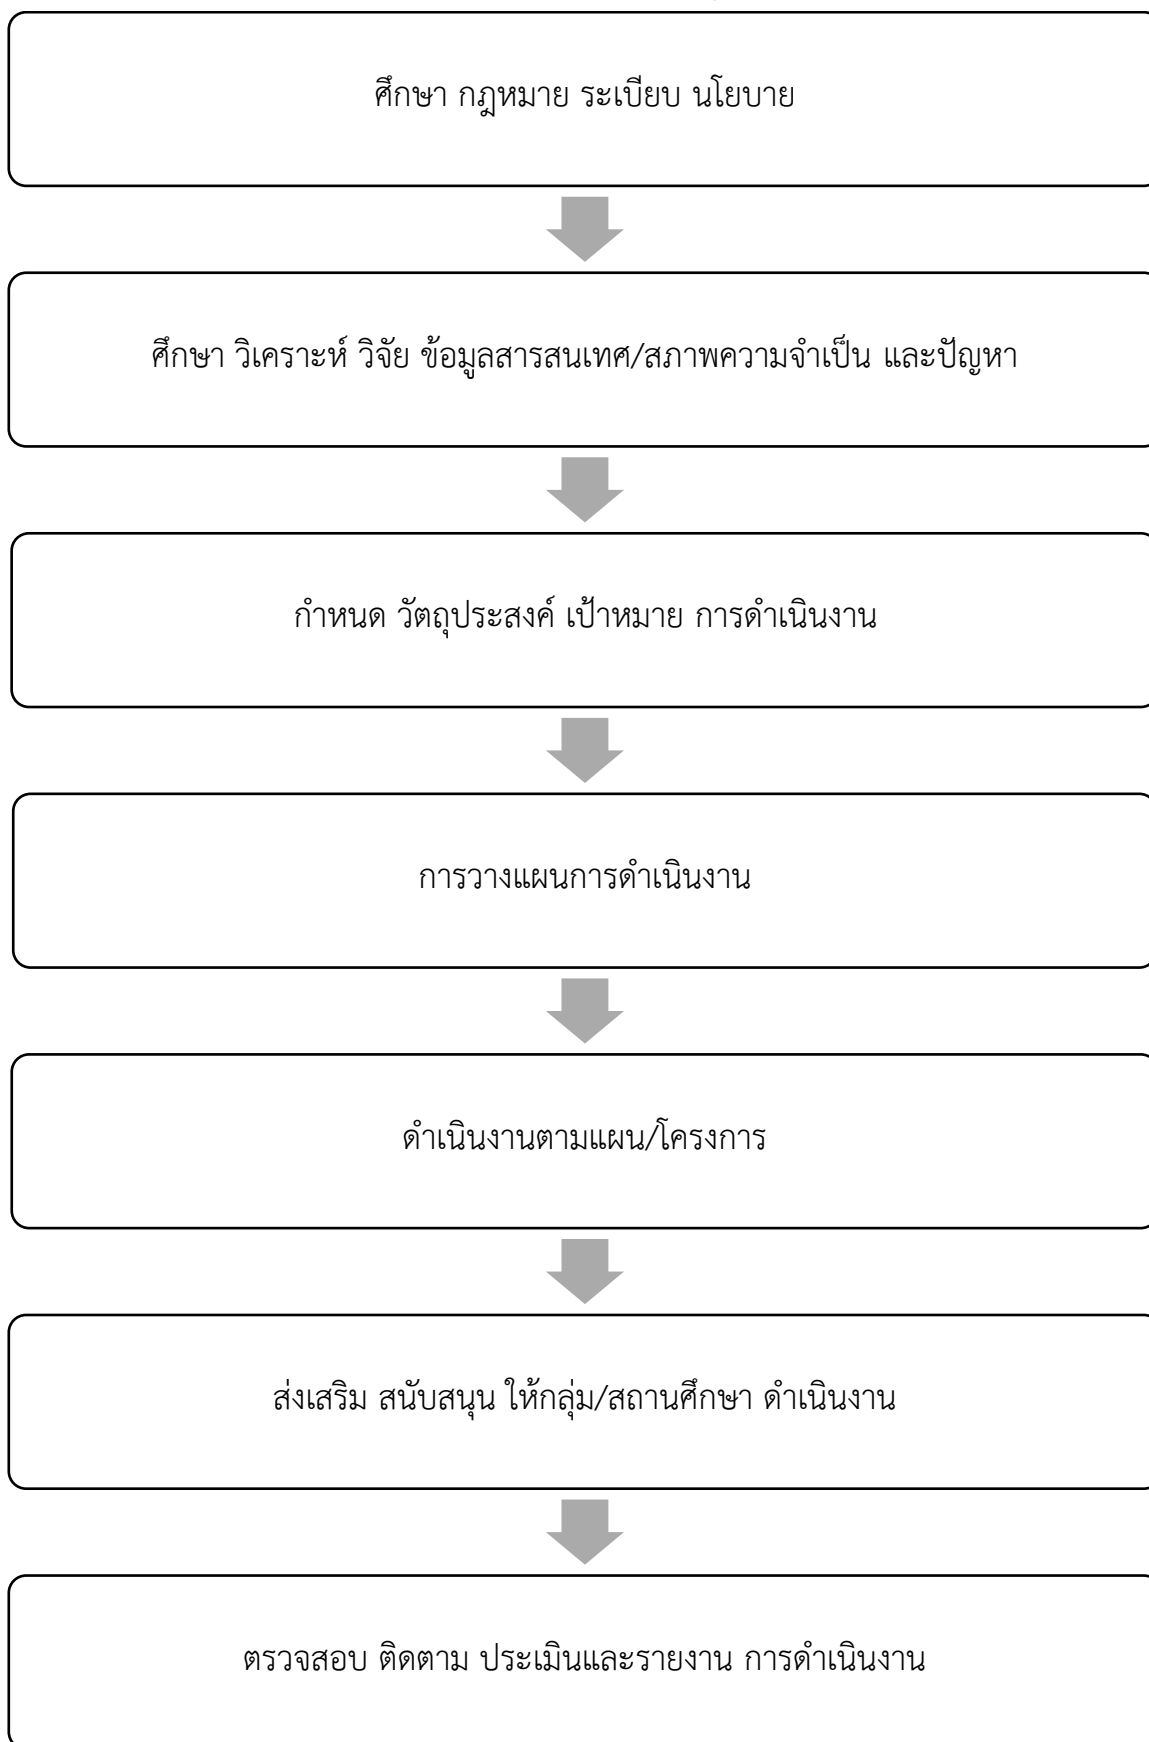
ศึกษา กฎหมาย ระเบียบ นโยบาย

ศึกษา วิเคราะห์ วิจัย ข้อมูลสารสนเทศ/สภาพความจำเป็น และปัญหา

กำหนด วัตถุประสงค์ เป้าหมาย การดำเนินงาน

การวางแผนการดำเนินงาน

ดำเนินงานตามแผน/โครงการ

ส่งเสริม สนับสนุน ให้กลุ่ม/สถานศึกษา ดำเนินงาน

ตรวจสอบ ติดตาม ประเมินและรายงาน การดำเนินงาน